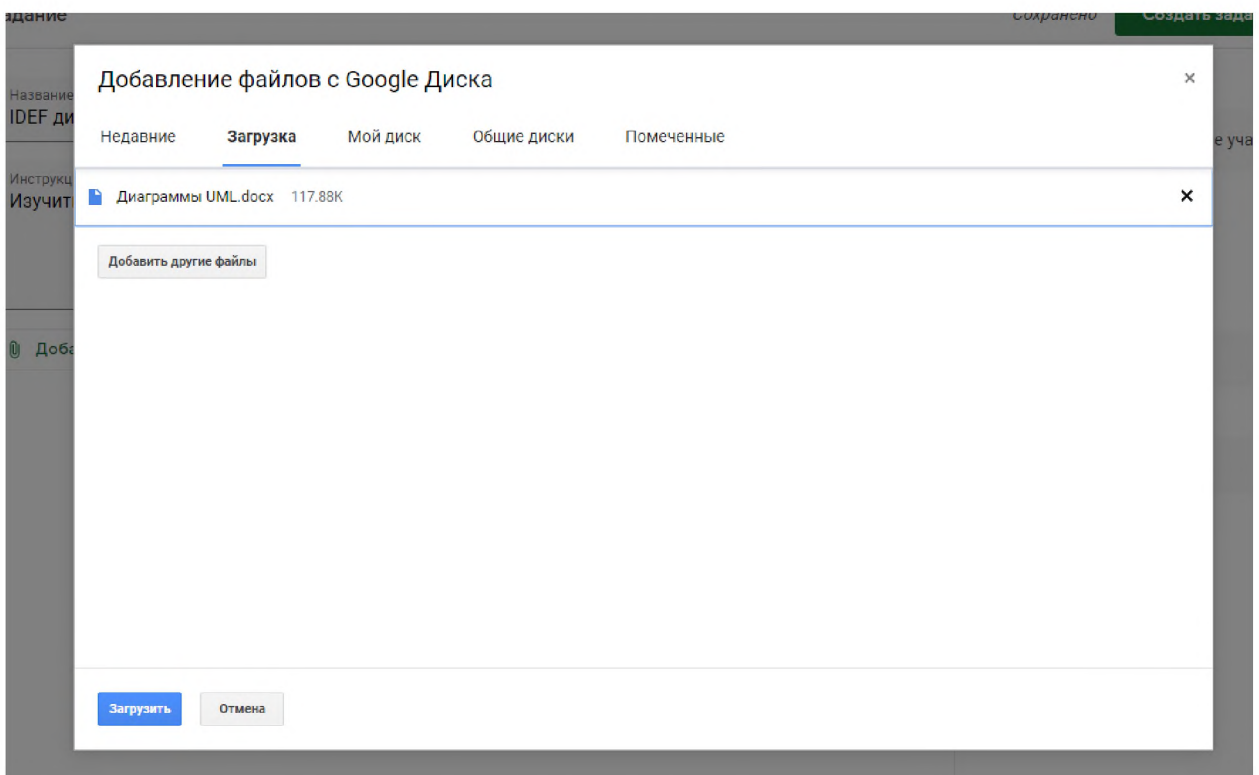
адание
Сохранено
Создать зада
Название
IDEF ди
Инструкц
Изучит
Доба
е уча

Добавление файлов с Google Диска
×
Недавние
Загрузка
Мой диск
Общие диски
Помеченные

Диаграммы UML.docx 117.88K
×

Добавить другие файлы

Загрузить
Отмена